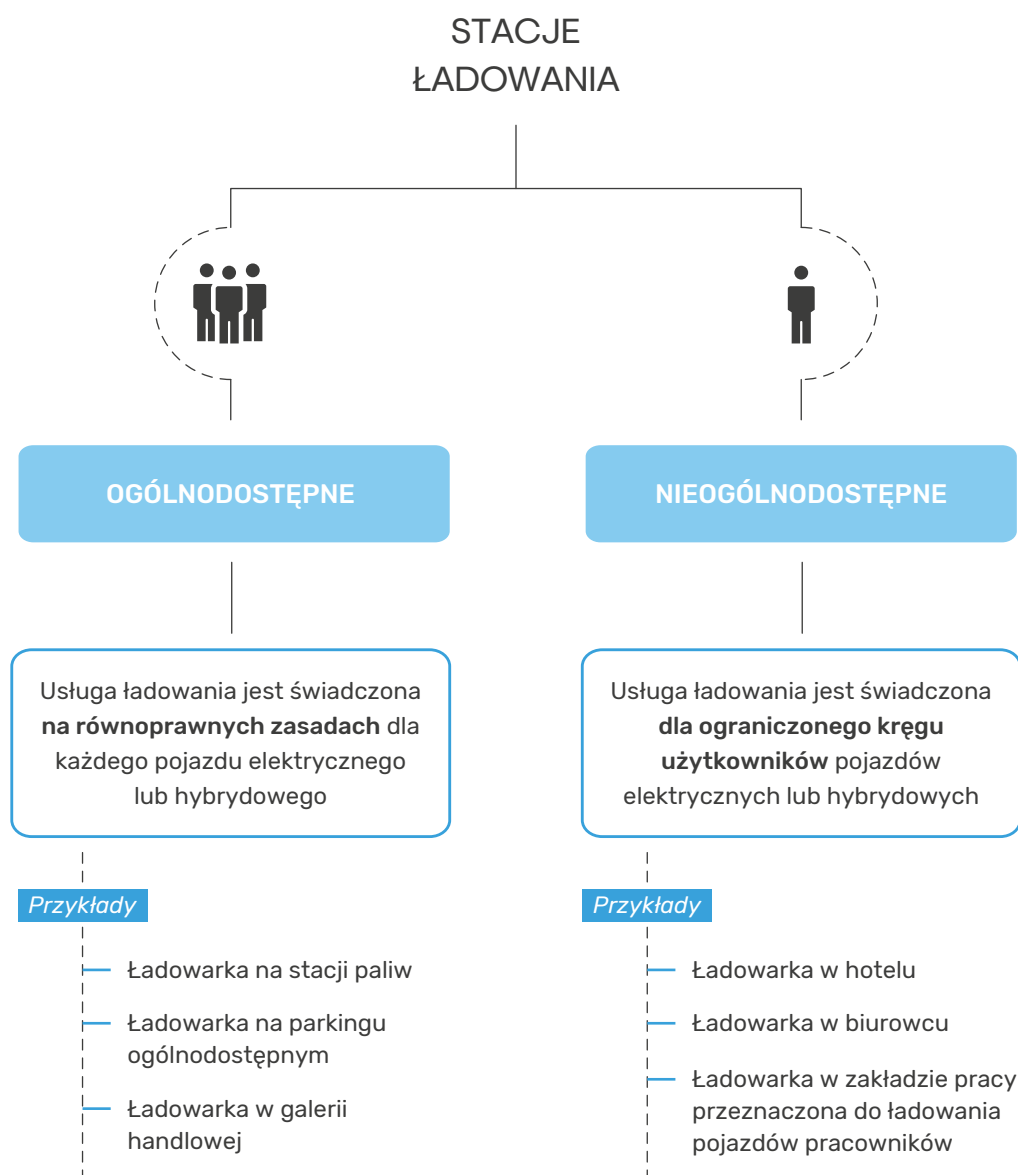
STACJE ŁADOWANIA

OGÓLNODOSTĘPNE

Usługa ładowania jest świadczona **na równoprawnych zasadach** dla każdego pojazdu elektrycznego lub hybrydowego

*Przykłady*

Ładowarka na stacji paliw

Ładowarka na parkingu ogólnodostępnym

Ładowarka w galerii handlowej

NIEOGÓLNODOSTĘPNE

Usługa ładowania jest świadczona **dla ograniczonego kręgu użytkowników** pojazdów elektrycznych lub hybrydowych

*Przykłady*

Ładowarka w hotelu

Ładowarka w biurowcu

Ładowarka w zakładzie pracy przeznaczona do ładowania pojazdów pracowników